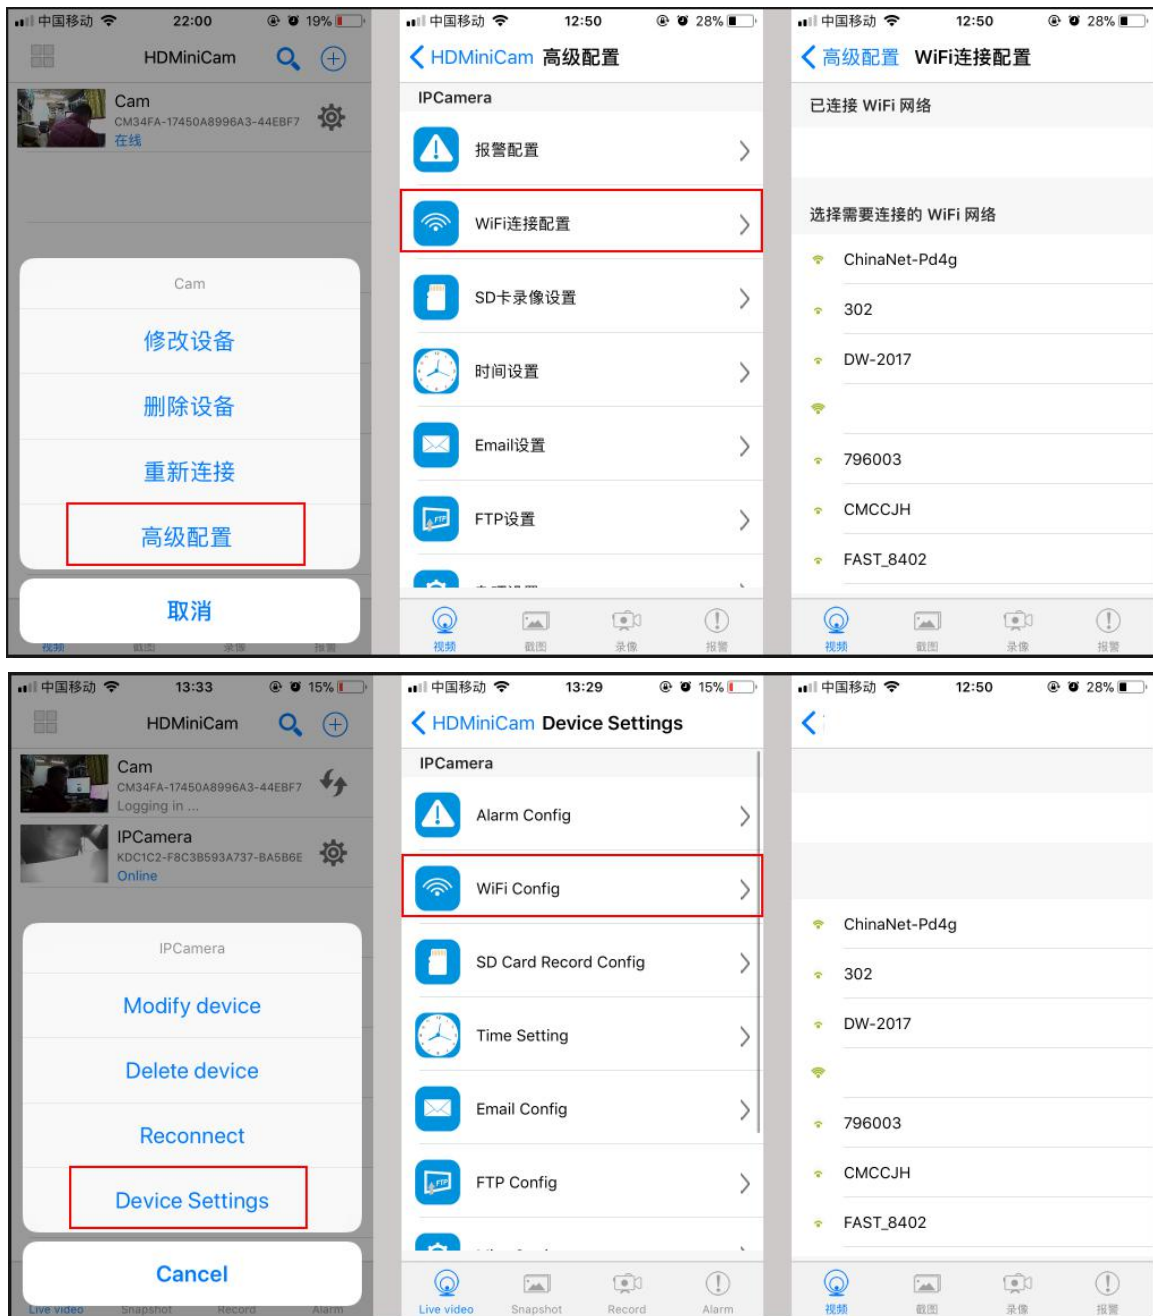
中国移动 22:00 19%

HDMiniCam

Cam
CM34FA-17450A8996A3-44EBF7
在线

Cam
修改设备
删除设备
重新连接
高级配置
取消

视频 截图 录像 报警

中国移动 12:50 28%

HDMiniCam 高级配置

IPCamera
报警配置
WiFi连接配置
SD卡录像设置
时间设置
Email设置
FTP设置

视频 截图 录像 报警

中国移动 12:50 28%

高级配置 WiFi连接配置

已连接 WiFi 网络

选择需要连接的 WiFi 网络
ChinaNet-Pd4g
302
DW-2017
796003
CMCCJH
FAST_8402

视频 截图 录像 报警

中国移动 13:33 15%

HDMiniCam

Cam
CM34FA-17450A8996A3-44EBF7
Logging in ...

IPCamera
KDC1C2-F8C3B593A737-BA5B6E
Online

IPCamera
Modify device
Delete device
Reconnect
Device Settings
Cancel

Live video Snapshot Record Alarm

中国移动 13:29 15%

HDMiniCam Device Settings

IPCamera
Alarm Config
WiFi Config
SD Card Record Config
Time Setting
Email Config
FTP Config

Live video Snapshot Record Alarm

中国移动 12:50 28%

ChinaNet-Pd4g
302
DW-2017
796003
CMCCJH
FAST_8402

视频 截图 录像 报警